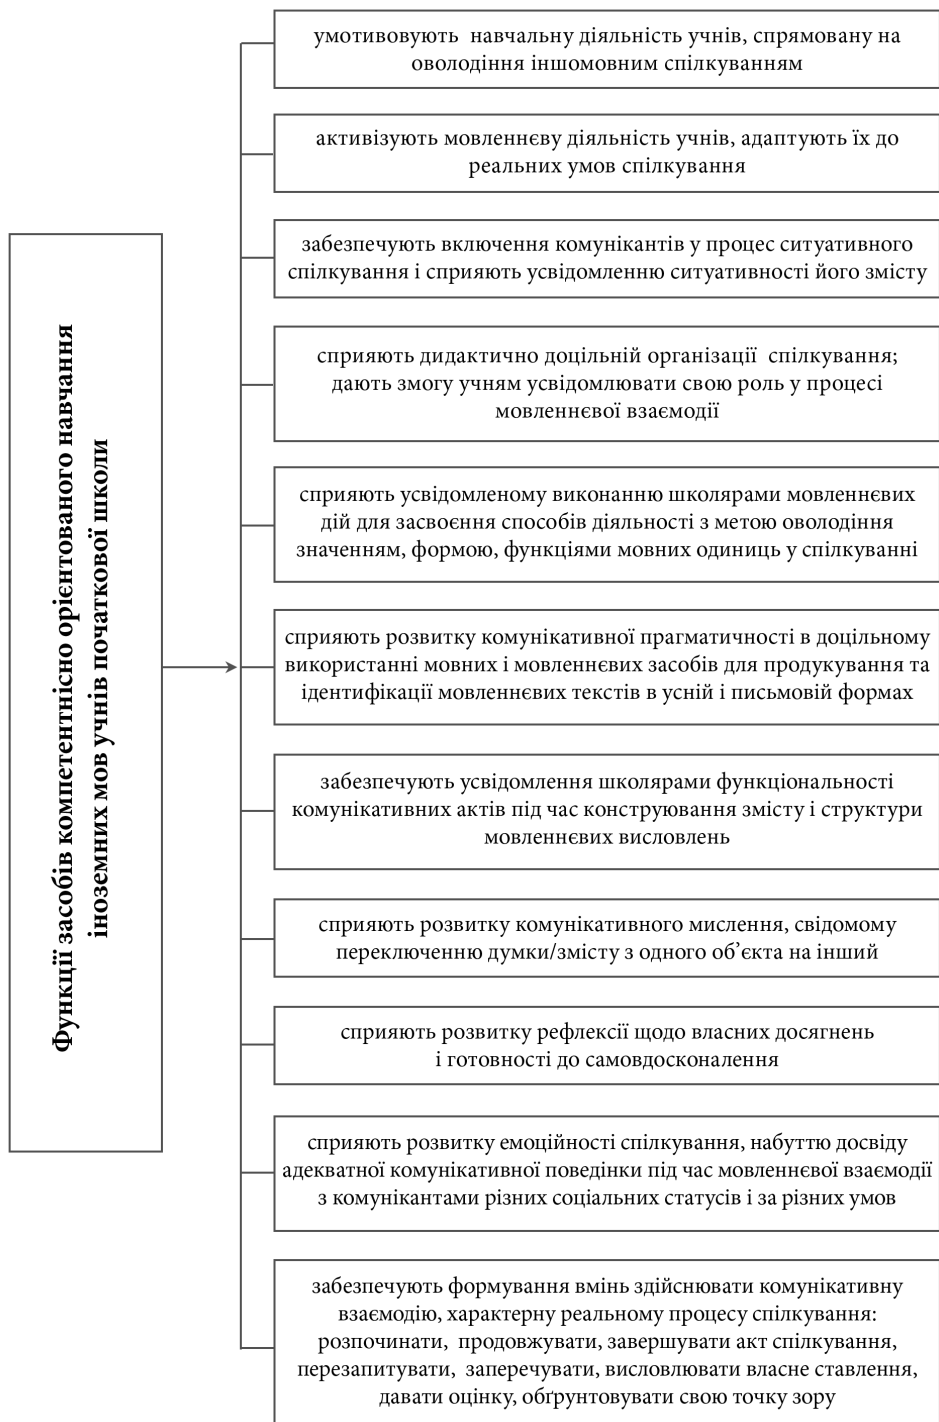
Функції засобів компетентнісно орієнтованого навчання іноземних мов учнів початкової школи

умотивовують навчальну діяльність учнів, спрямовану на оволодіння іншомовним спілкуванням

активізують мовленнєву діяльність учнів, адаптують їх до реальних умов спілкування

забезпечують включення комунікантів у процес ситуативного спілкування і сприяють усвідомленню ситуативності його змісту

сприяють дидактично доцільній організації спілкування; дають змогу учням усвідомлювати свою роль у процесі мовленнєвої взаємодії

сприяють усвідомленому виконанню школярами мовленнєвих дій для засвоєння способів діяльності з метою оволодіння значенням, формою, функціями мовних одиниць у спілкуванні

сприяють розвитку комунікативної прагматичності в доцільному використанні мовних і мовленнєвих засобів для продукування та ідентифікації мовленнєвих текстів в усній і письмовій формах

забезпечують усвідомлення школярами функціональності комунікативних актів під час конструювання змісту і структури мовленнєвих висловлень

сприяють розвитку комунікативного мислення, свідомому переключенню думки/змісту з одного об'єкта на інший

сприяють розвитку рефлексії щодо власних досягнень і готовності до самовдосконалення

сприяють розвитку емоційності спілкування, набуттю досвіду адекватної комунікативної поведінки під час мовленнєвої взаємодії з комунікантами різних соціальних статусів і за різних умов

забезпечують формування вмінь здійснювати комунікативну взаємодію, характерну реальному процесу спілкування: розпочинати, продовжувати, завершувати акт спілкування, перезапитувати, заперечувати, висловлювати власне ставлення, давати оцінку, обґрунтовувати свою точку зору